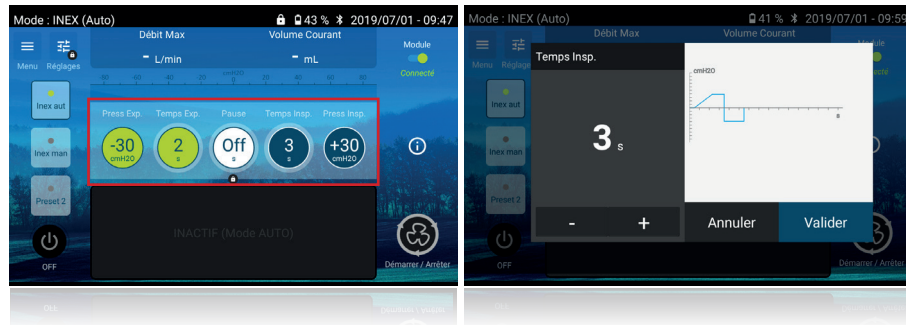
Mode : INEX (Auto)
43 % 2019/07/01 - 09:47
Menu Réglages
Débit Max
- L/min
Volume Courant
- mL
Module
Connecté
-60 -40 -20 cmH20 20 40 60
Inex aut
Inex man
Preset 2
OFF
Press Exp.
-30 cmH20
Temps Exp.
2 s
Pause
Off s
Temps Insp.
3 s
Press Insp.
+30 cmH20
INACTIF (Mode AUTO)
Démarrer / Arrêter

Mode : INEX (Auto)
41 % 2019/07/01 - 09:59
Menu Réglages
Débit Max
Volume Courant
Module
Inex aut
Inex man
Preset 2
OFF
Temps Insp.
3 s
cmH20
s
-
+
Annuler
Valider
Démarrer / Arrêter